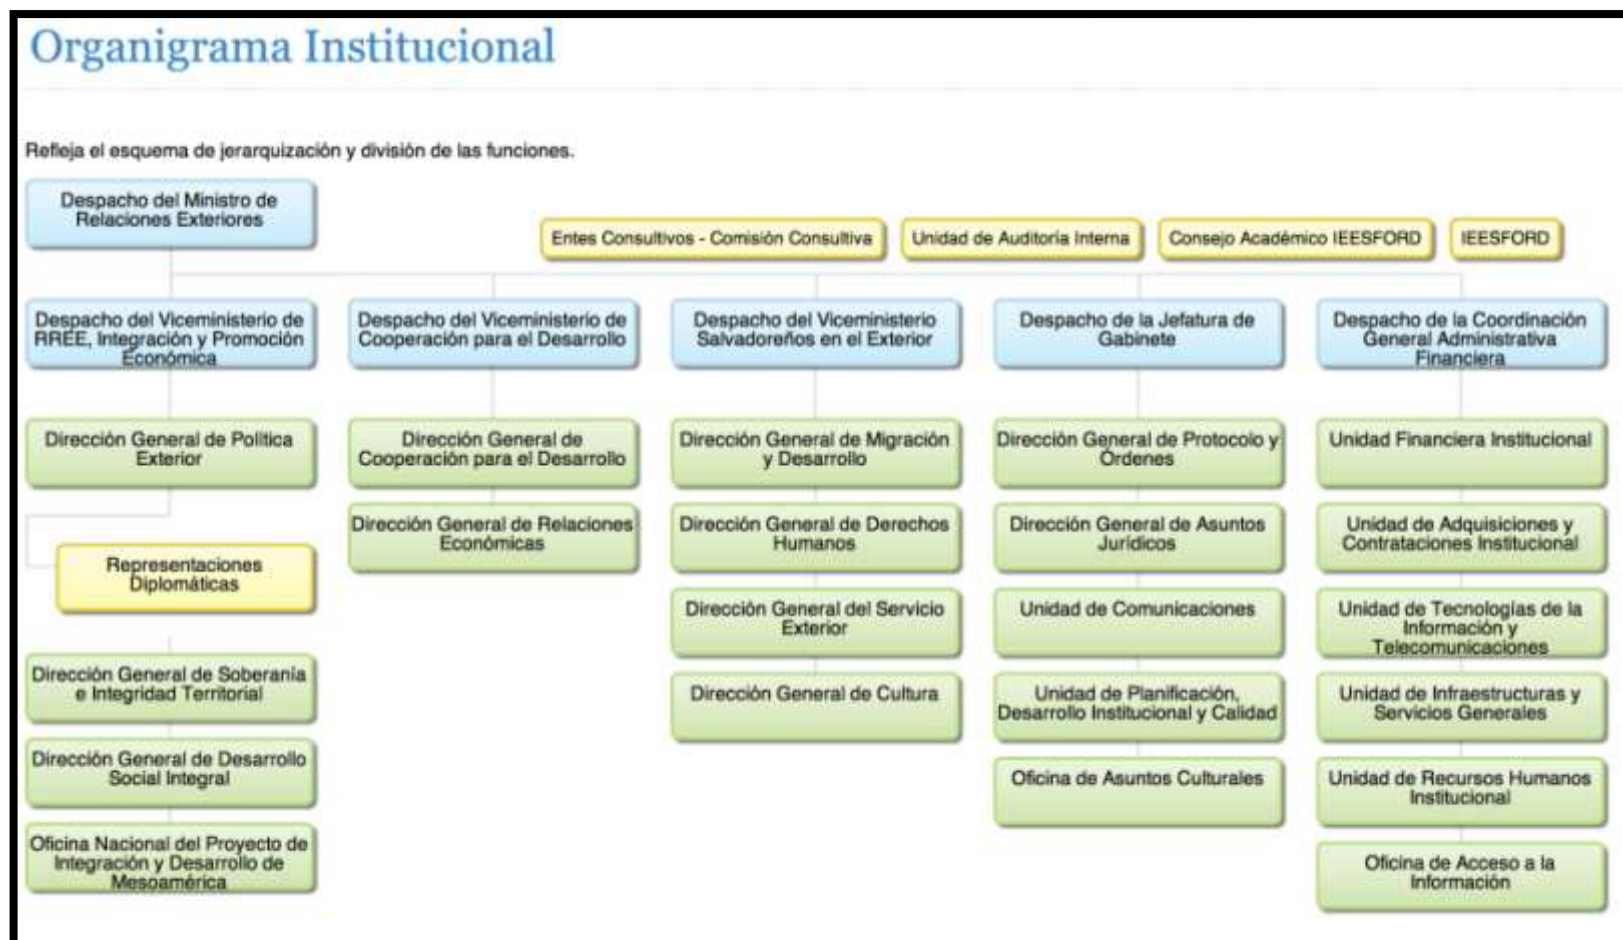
Organigrama Institucional

Refleja el esquema de jerarquización y división de las funciones.

Despacho del Ministro de Relaciones Exteriores

Entes Consultivos - Comisión Consultiva

Unidad de Auditoría Interna

Consejo Académico IEESFORD

IEESFORD

Despacho del Viceministerio de RREE, Integración y Promoción Económica

Dirección General de Política Exterior

Representaciones Diplomáticas

Dirección General de Soberanía e Integridad Territorial

Dirección General de Desarrollo Social Integral

Oficina Nacional del Proyecto de Integración y Desarrollo de Mesoamérica

Despacho del Viceministerio de Cooperación para el Desarrollo

Dirección General de Cooperación para el Desarrollo

Dirección General de Relaciones Económicas

Despacho del Viceministerio Salvadoreños en el Exterior

Dirección General de Migración y Desarrollo

Dirección General de Derechos Humanos

Dirección General del Servicio Exterior

Dirección General de Cultura

Despacho de la Jefatura de Gabinete

Dirección General de Protocolo y Órdenes

Dirección General de Asuntos Jurídicos

Unidad de Comunicaciones

Unidad de Planificación, Desarrollo Institucional y Calidad

Oficina de Asuntos Culturales

Despacho de la Coordinación General Administrativa Financiera

Unidad Financiera Institucional

Unidad de Adquisiciones y Contrataciones Institucional

Unidad de Tecnologías de la Información y Telecomunicaciones

Unidad de Infraestructuras y Servicios Generales

Unidad de Recursos Humanos Institucional

Oficina de Acceso a la Información